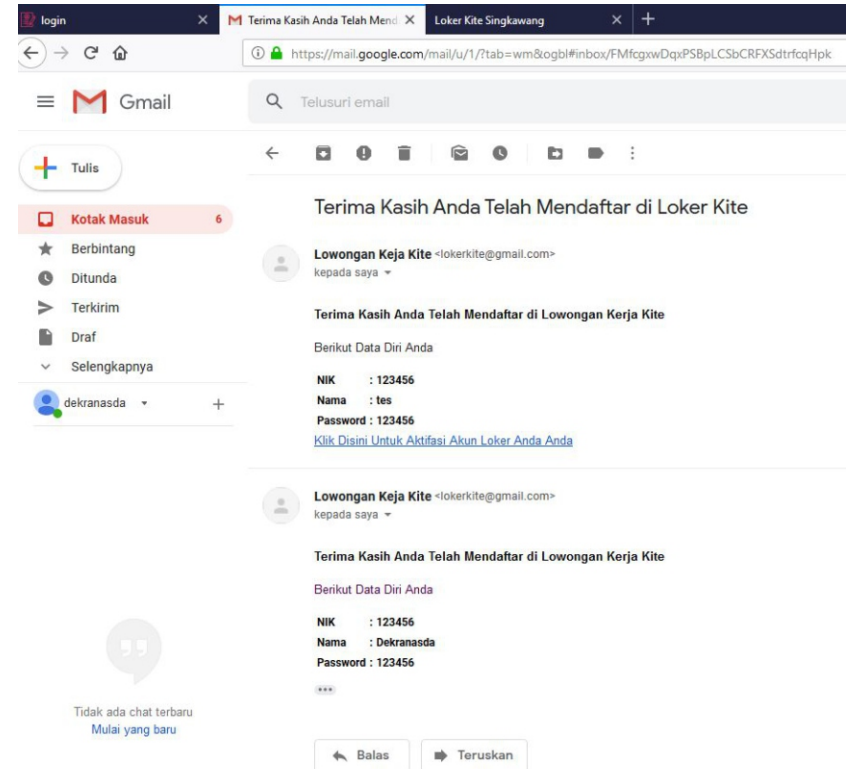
login
Terima Kasih Anda Telah Mend
Loker Kite Singkawang

https://mail.google.com/mail/u/1/?tab=wm&ogbl#inbox/FMfcgxwDqxPSBpLCSbCRFXSdtrfcqHpk

Gmail

Telusuri email

Tulis

Kotak Masuk 6
Berbintang
Ditunda
Terkirim
Draf
Selengkapnya

dekranasda

Terima Kasih Anda Telah Mendaftar di Loker Kite

Lowongan Keja Kite <lokerkite@gmail.com>
kepada saya

Terima Kasih Anda Telah Mendaftar di Lowongan Kerja Kite

Berikut Data Diri Anda

NIK : 123456
Nama : tes
Password : 123456
Klik Disini Untuk Aktifasi Akun Loker Anda Anda

Lowongan Keja Kite <lokerkite@gmail.com>
kepada saya

Terima Kasih Anda Telah Mendaftar di Lowongan Kerja Kite

Berikut Data Diri Anda

NIK : 123456
Nama : Dekranasda
Password : 123456

Tidak ada chat terbaru
Mulai yang baru

Balas
Teruskan